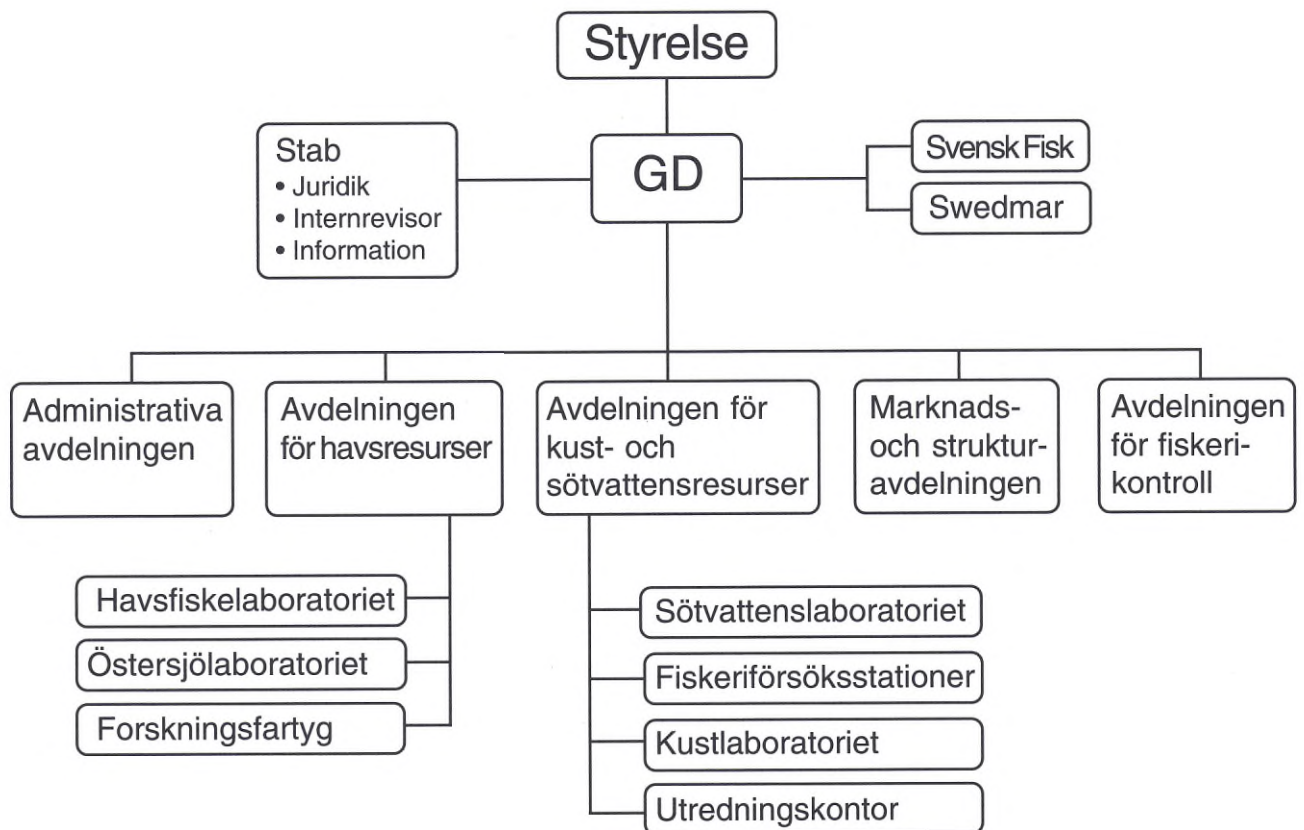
Styrelse

Stab
• Juridik
• Internrevisor
• Information

GD

Svensk Fisk

Swedmar

Administrativa avdelningen

Avdelningen för havsresurser

Avdelningen för kust- och sötvattensresurser

Marknads- och struktur-avdelningen

Avdelningen för fiskeri-kontroll

Havsfiskelaboratoriet

Östersjölaboratoriet

Forskningsfartyg

Sötvattenslaboratoriet

Fiskeriförsöksstationer

Kustlaboratoriet

Utredningskontor